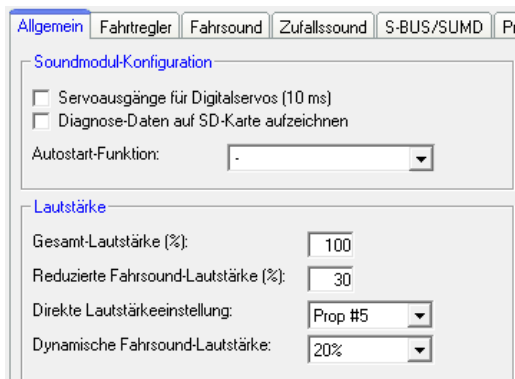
Allgemein | Fahrtregler | Fahrsound | Zufallssound | S-BUS/SUMD | Pr

Soundmodul-Konfiguration

Servoausgänge für Digitalservos (10 ms)

Diagnose-Daten auf SD-Karte aufzeichnen

Autostart-Funktion: -

Lautstärke

Gesamt-Lautstärke (%): 100

Reduzierte Fahrsound-Lautstärke (%): 30

Direkte Lautstärkeeinstellung: Prop #5

Dynamische Fahrsound-Lautstärke: 20%